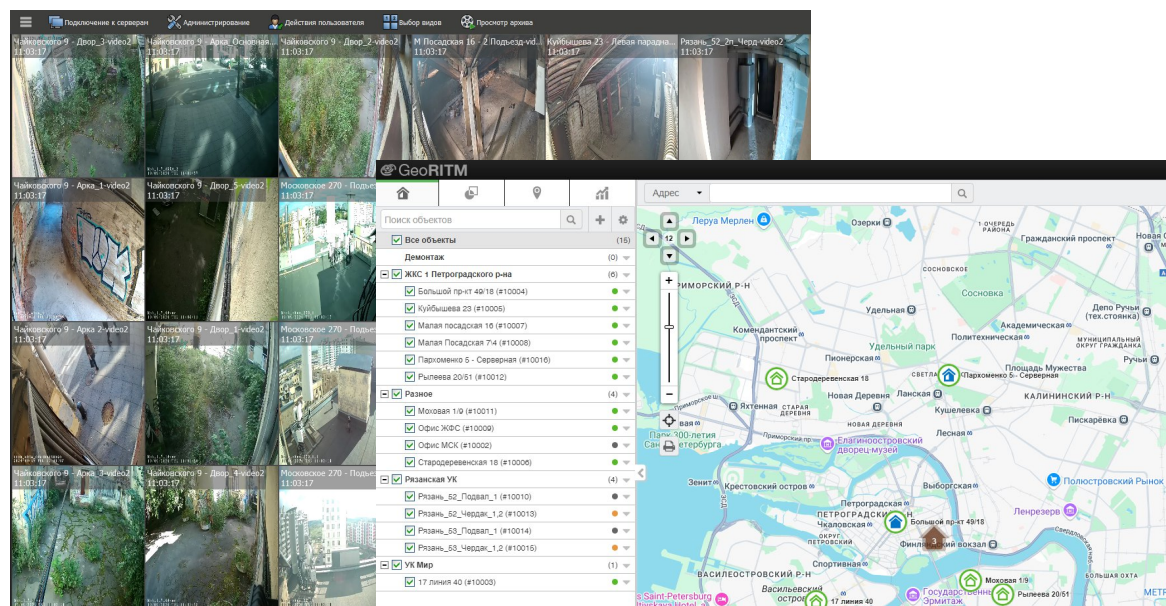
Подключение к серверам Администрирование Действия пользователя Выбор видов Просмотр архива

Чайковского 9 - Двор_3-video2
11:03:17
Чайковского 9 - Арка_Основная...
11:03:17
Чайковского 9 - Двор_2-video2
11:03:17
М Посадская 16 - 2 Подъезд-vid...
11:03:17
Куйбышева 23 - Левая парадна...
11:03:17
Рязань_52_2п_Черд-video2
11:03:17
Чайковского 9 - Арка_1-video2
11:03:17
Чайковского 9 - Двор_5-video2
11:03:17
Московское 270 - Подъезд...
11:03:17
Чайковского 9 - Арка_2-video2
11:03:17
Чайковского 9 - Двор_1-video2
11:03:17
Московское 270 - Подъезд...
11:03:17
Чайковского 9 - Арка_3-video2
11:03:17
Чайковского 9 - Двор_4-video2
11:03:17
Московское 270 - Подъезд...
11:03:17

GeoRITM

Поиск объектов
Все объекты (15)
Демонтаж (0)
ЖКС 1 Петроградского р-на (6)
Большой пр-кт 49/18 (#10004)
Куйбышева 23 (#10005)
Малая посадская 16 (#10007)
Малая Посадская 7/4 (#10008)
Пархоменко 5 - Серверная (#10016)
Рылеева 20/51 (#10012)
Разное (4)
Моховая 1/9 (#10011)
Офис ЖФС (#10009)
Офис МСК (#10002)
Стародеревенская 18 (#10006)
Рязанская УК (4)
Рязань_52_Подвал_1 (#10010)
Рязань_52_Чердак_1,2 (#10013)
Рязань_53_Подвал_1 (#10014)
Рязань_53_Чердак_1,2 (#10015)
УК Мир (1)
17 линия 40 (#10003)

Адрес
12
Леруа Мерлен
Озерки
Гражданский проспект
ПРИМОРСКИЙ Р-Н
Сосновка
Удельная
Комендантский проспект
Академическая
Политехническая
Депо Ручьи (тех.стоянка)
Удельный парк
Пионерская
Площадь Мужества
Ручьи
Стародеревенская 18
Пархоменко 5- Серверная
Новая Деревня
Ланская
Яхтенная
КАЛИНИНСКИЙ Р-Н
Кушелевка
Лесная
Пискарёвка
Парк 300-летия Петербурга
Елагиноостровский дворец-музей
Крестовский остров
Выборгская
Полюстровский Рынок
Петроградская
Большой пр-кт 49/18
Чкаловская
Ленрезерв
Финляндский вокзал
Спортивная
ВАСИЛЕОСТРОВСКИЙ Р-Н
Моховая 1/9
Василеостровская
17 линия 40
Государственный Эрмитаж
Рылеева 20/51